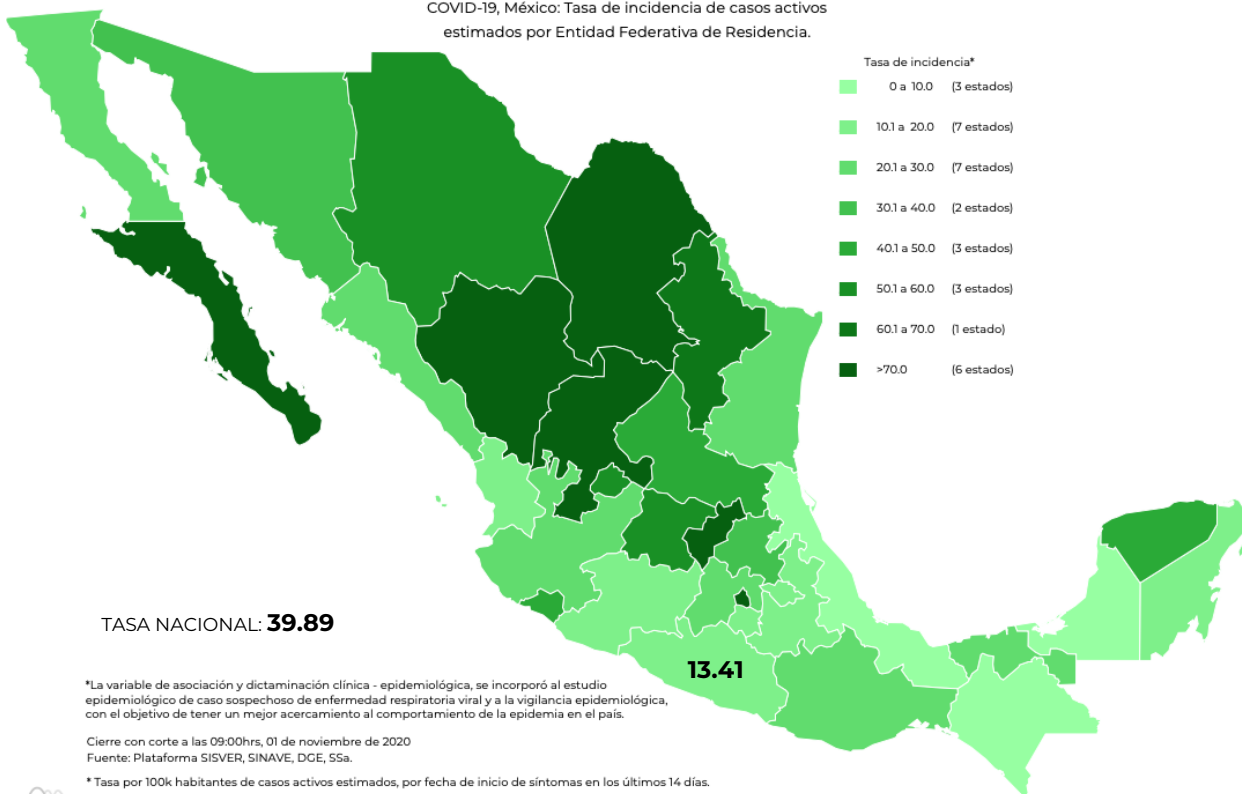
COVID-19, México: Tasa de incidencia de casos activos estimados por Entidad Federativa de Residencia.

Tasa de incidencia*

| | |
|---|---|
| 0 a 10.0 | (3 estados) |
| 10.1 a 20.0 | (7 estados) |
| 20.1 a 30.0 | (7 estados) |
| 30.1 a 40.0 | (2 estados) |
| 40.1 a 50.0 | (3 estados) |
| 50.1 a 60.0 | (3 estados) |
| 60.1 a 70.0 | (1 estado) |
| >70.0 | (6 estados) |

TASA NACIONAL: 39.89

13.41

*La variable de asociación y dictaminación clínica - epidemiológica, se incorporó al estudio epidemiológico de caso sospechoso de enfermedad respiratoria viral y a la vigilancia epidemiológica, con el objetivo de tener un mejor acercamiento al comportamiento de la epidemia en el país.

Cierre con corte a las 09:00hrs, 01 de noviembre de 2020
Fuente: Plataforma SISVER, SINAVE, DGE, SSa.

* Tasa por 100k habitantes de casos activos estimados, por fecha de inicio de síntomas en los últimos 14 días.